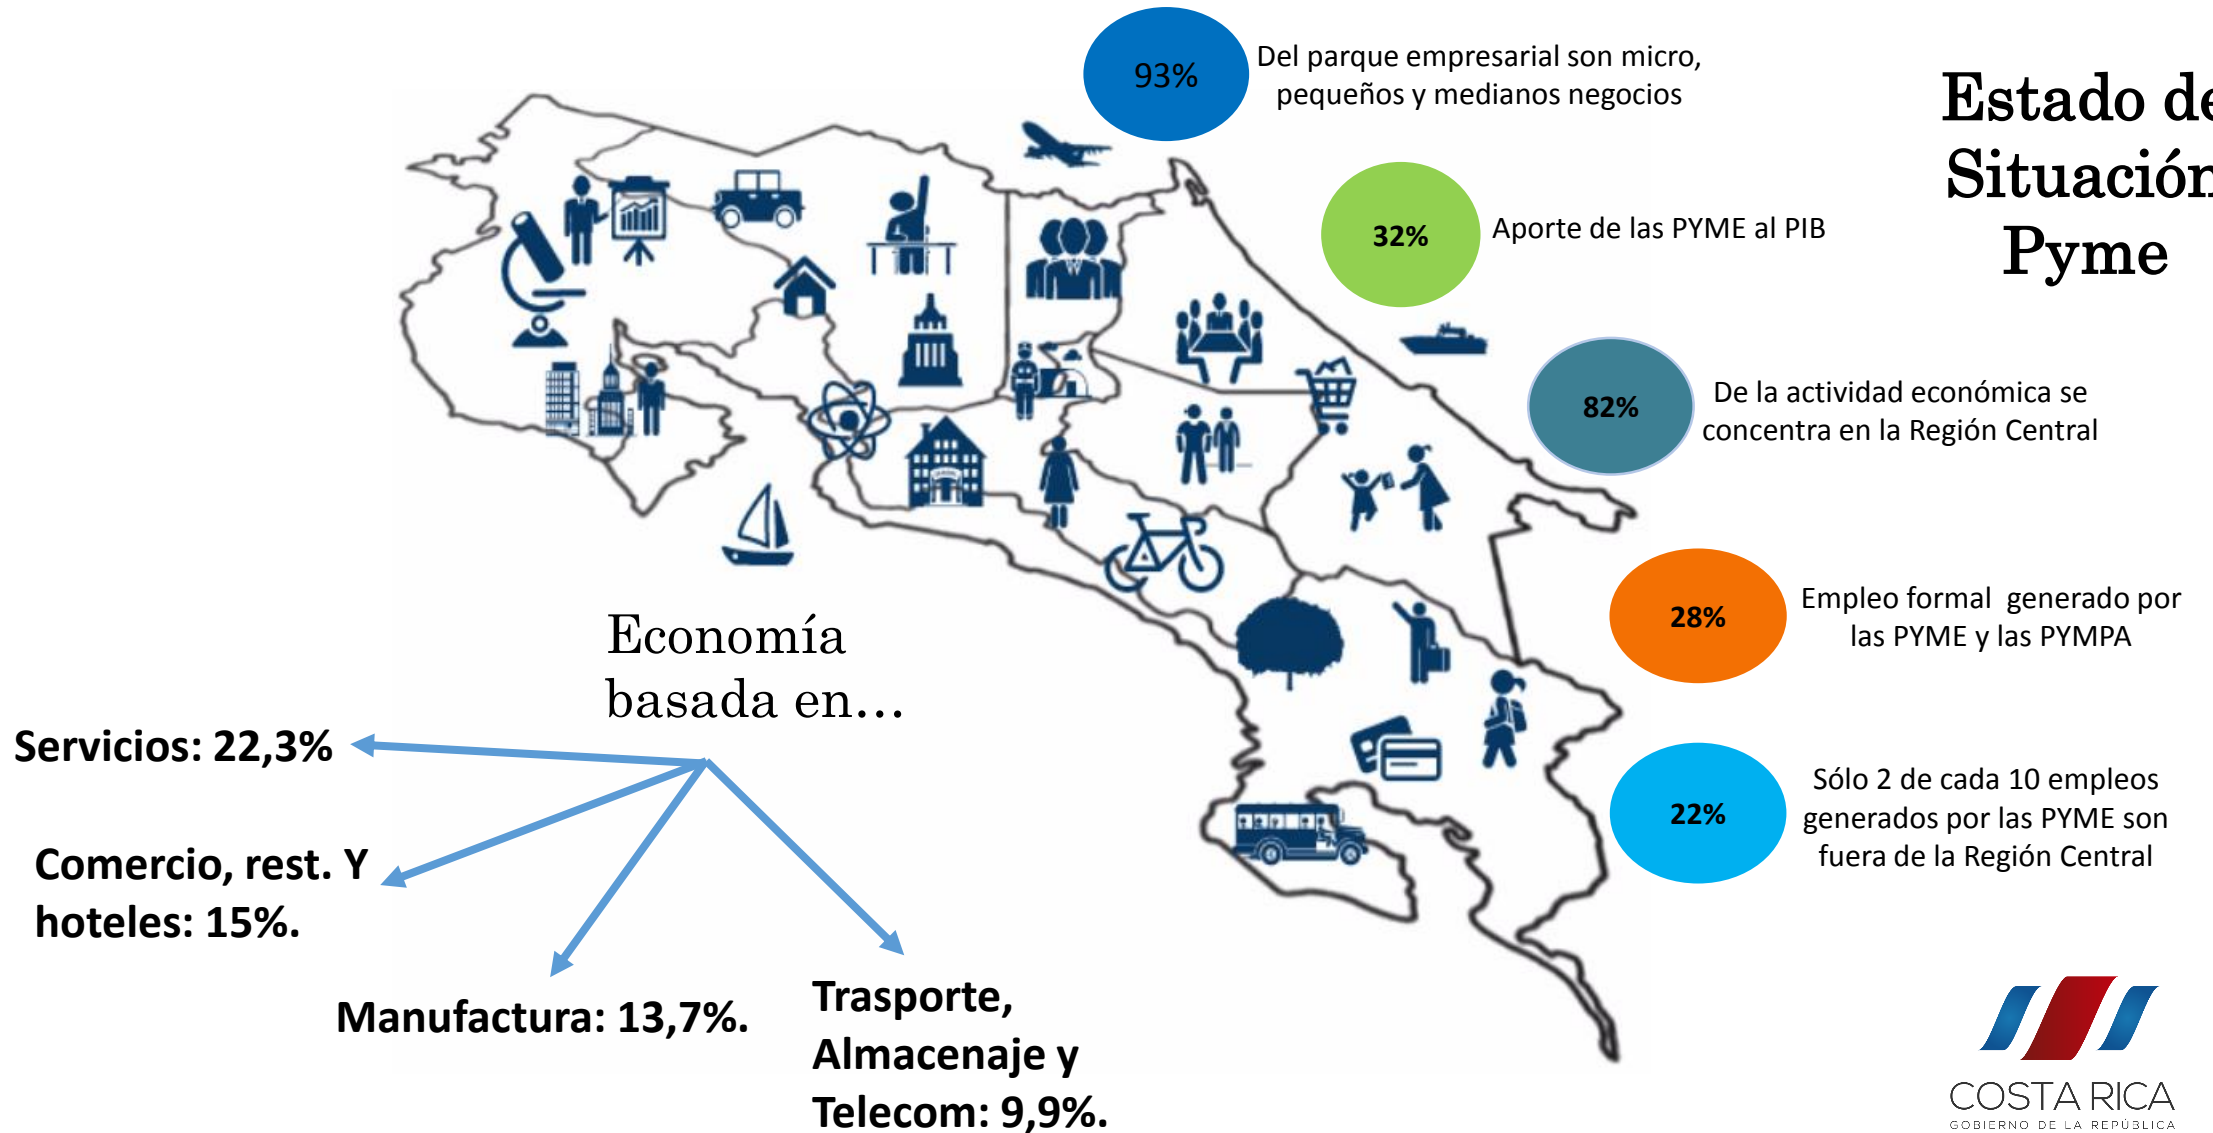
Estado de
Situación
Pyme

93%
Del parque empresarial son micro, pequeños y medianos negocios

32%
Aporte de las PYME al PIB

82%
De la actividad económica se concentra en la Región Central

28%
Empleo formal generado por las PYME y las PYMPA

22%
Sólo 2 de cada 10 empleos generados por las PYME son fuera de la Región Central

Economía basada en…

Servicios: 22,3%

Comercio, rest. Y hoteles: 15%.

Manufactura: 13,7%.

Trasporte, Almacenaje y Telecom: 9,9%.

COSTA RICA
GOBIERNO DE LA REPÚBLICA